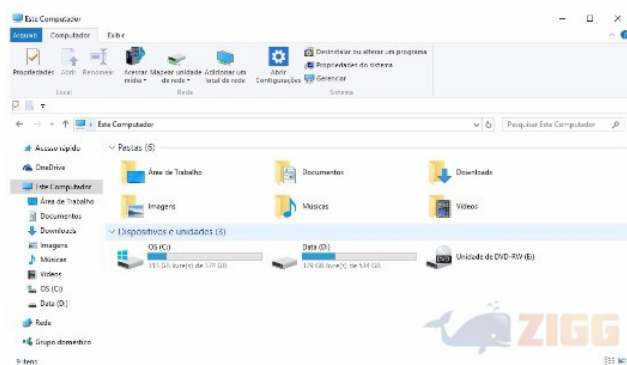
Este Computador

Arquivo Computador Exibir

Propriedades Abrir Renomear Acessar mídia Mapear unidade de rede Adicionar um local de rede Abrir Configurações Desinstalar ou alterar um programa Propriedades do Sistema Gerenciar

Local Rede Sistema

Este Computador

Pesquisar Este Computador

Acesso rápido
OneDrive
Este Computador
Área de Trabalho
Documentos
Downloads
Imagens
Músicas
Vídeos
OS (C:)
Data (D:)
Rede
Grupo doméstico

Pastas (6)

Área de Trabalho
Documentos
Downloads
Imagens
Músicas
Vídeos

Dispositivos e unidades (3)

OS (C:)
151 GB livre(s) de 570 GB

Data (D:)
378 GB livre(s) de 534 GB

Unidade de DVD-RW (E:)

ZIGG

9 itens